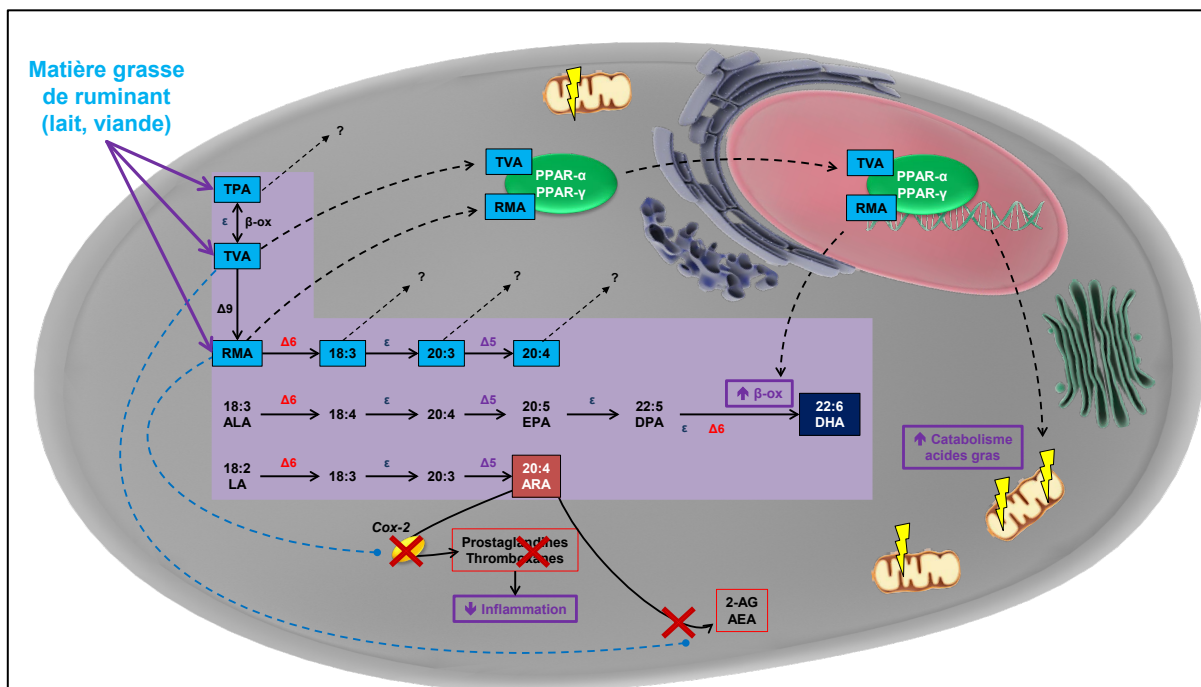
Matière grasse de ruminant (lait, viande)

?

TVA
RMA
PPAR-α
PPAR-γ

TVA
RMA
PPAR-α
PPAR-γ

TPA
ε
β-ox
TVA
Δ9

?
?
?

RMA
Δ6
18:3
ε
20:3
Δ5
20:4

18:3
ALA
Δ6
18:4
ε
20:4
Δ5
20:5
EPA
ε
22:5
DPA
ε
Δ6
β-ox
22:6
DHA

18:2
LA
Δ6
18:3
ε
20:3
Δ5
20:4
ARA

Catabolisme acides gras

Cox-2
Prostaglandines
Thromboxanes
Inflammation

2-AG
AEA